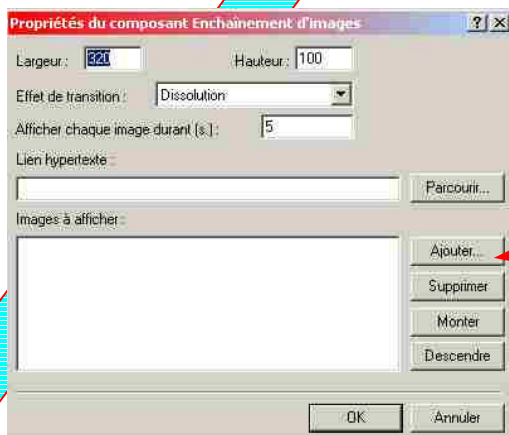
Propriétés du composant Enchaînement d'images

?

X

Largeur : 320

Hauteur : 100

Effet de transition : Dissolution

Afficher chaque image durant (s.) : 5

Lien hypertexte :

Parcourir...

Images à afficher :

Ajouter...

Supprimer

Monter

Descendre

OK

Annuler